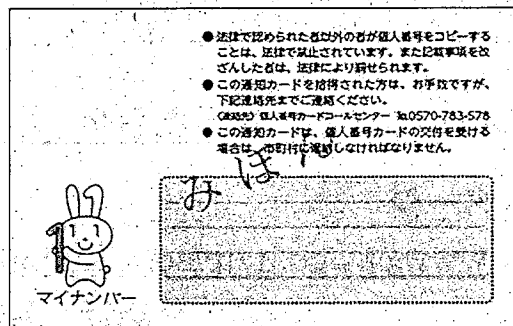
● 法律で認められた者以外の者が個人番号をコピーすることは、法律で禁止されています。また記載事項を改ざんした者は、法律により罰せられます。
● この通知カードを拾得された方は、お手数ですが、下記連絡先までご連絡ください。
(連絡先) 個人番号カードコールセンター ℡0570-783-578
● この通知カードは、個人番号カードの交付を受ける場合は、市町村に返納しなければなりません。

みほ

マイナンバー